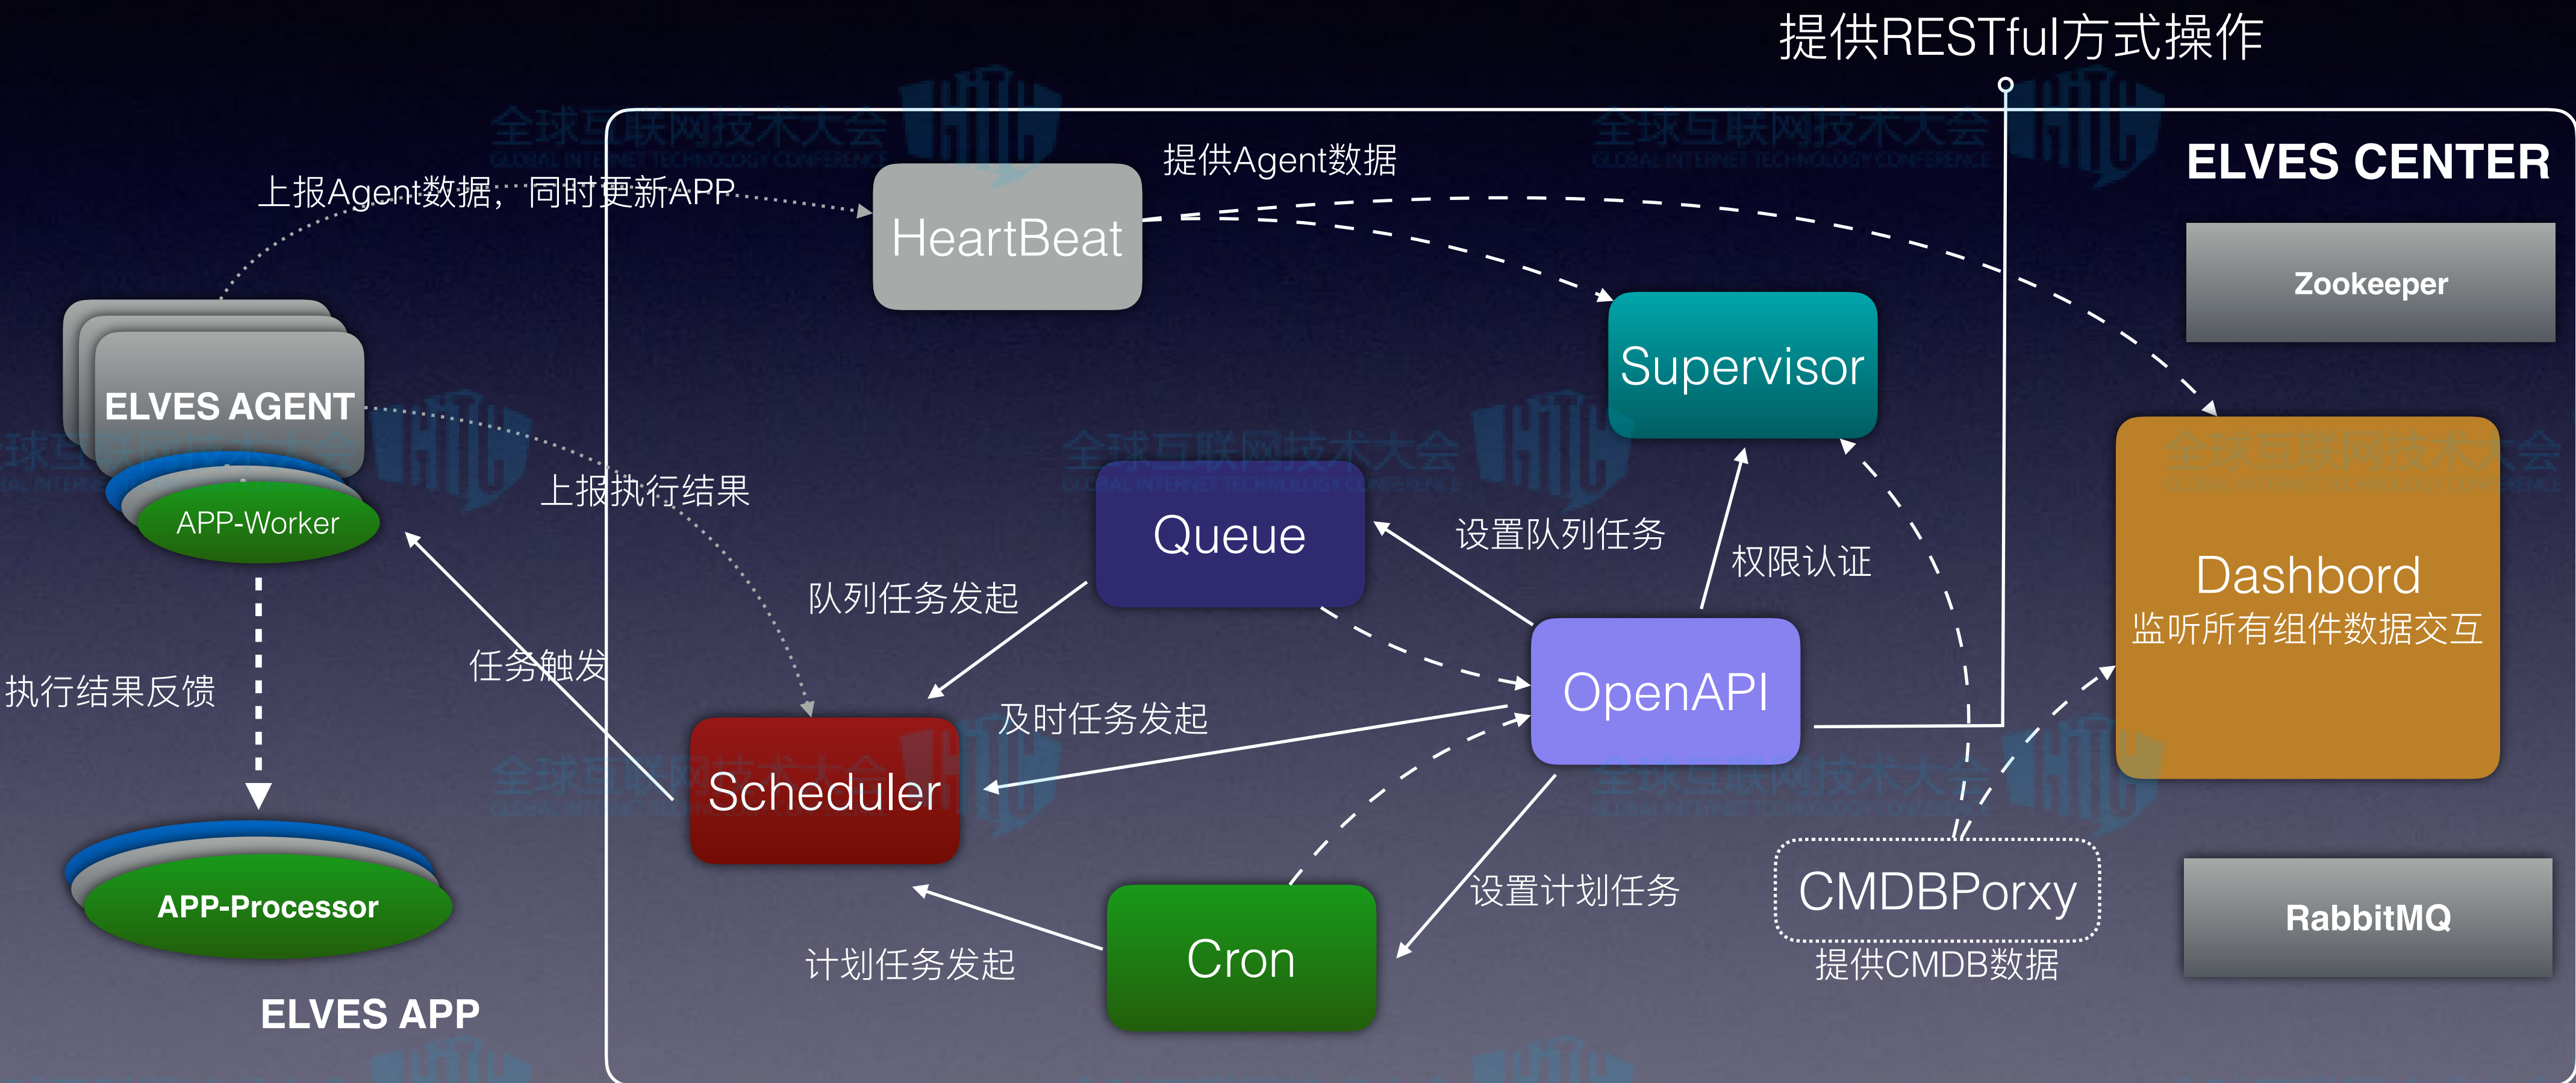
提供RESTful方式操作

ELVES CENTER

上报Agent数据，同时更新APP

HeartBeat

提供Agent数据

Zookeeper

Supervisor

ELVES AGENT

APP-Worker

上报执行结果

Queue

设置队列任务

权限认证

Dashbord
监听所有组件数据交互

队列任务发起

任务触发

执行结果反馈

OpenAPI

及时任务发起

Scheduler

APP-Processor

设置计划任务

CMDBPorxy
提供CMDB数据

RabbitMQ

Cron

计划任务发起

ELVES APP